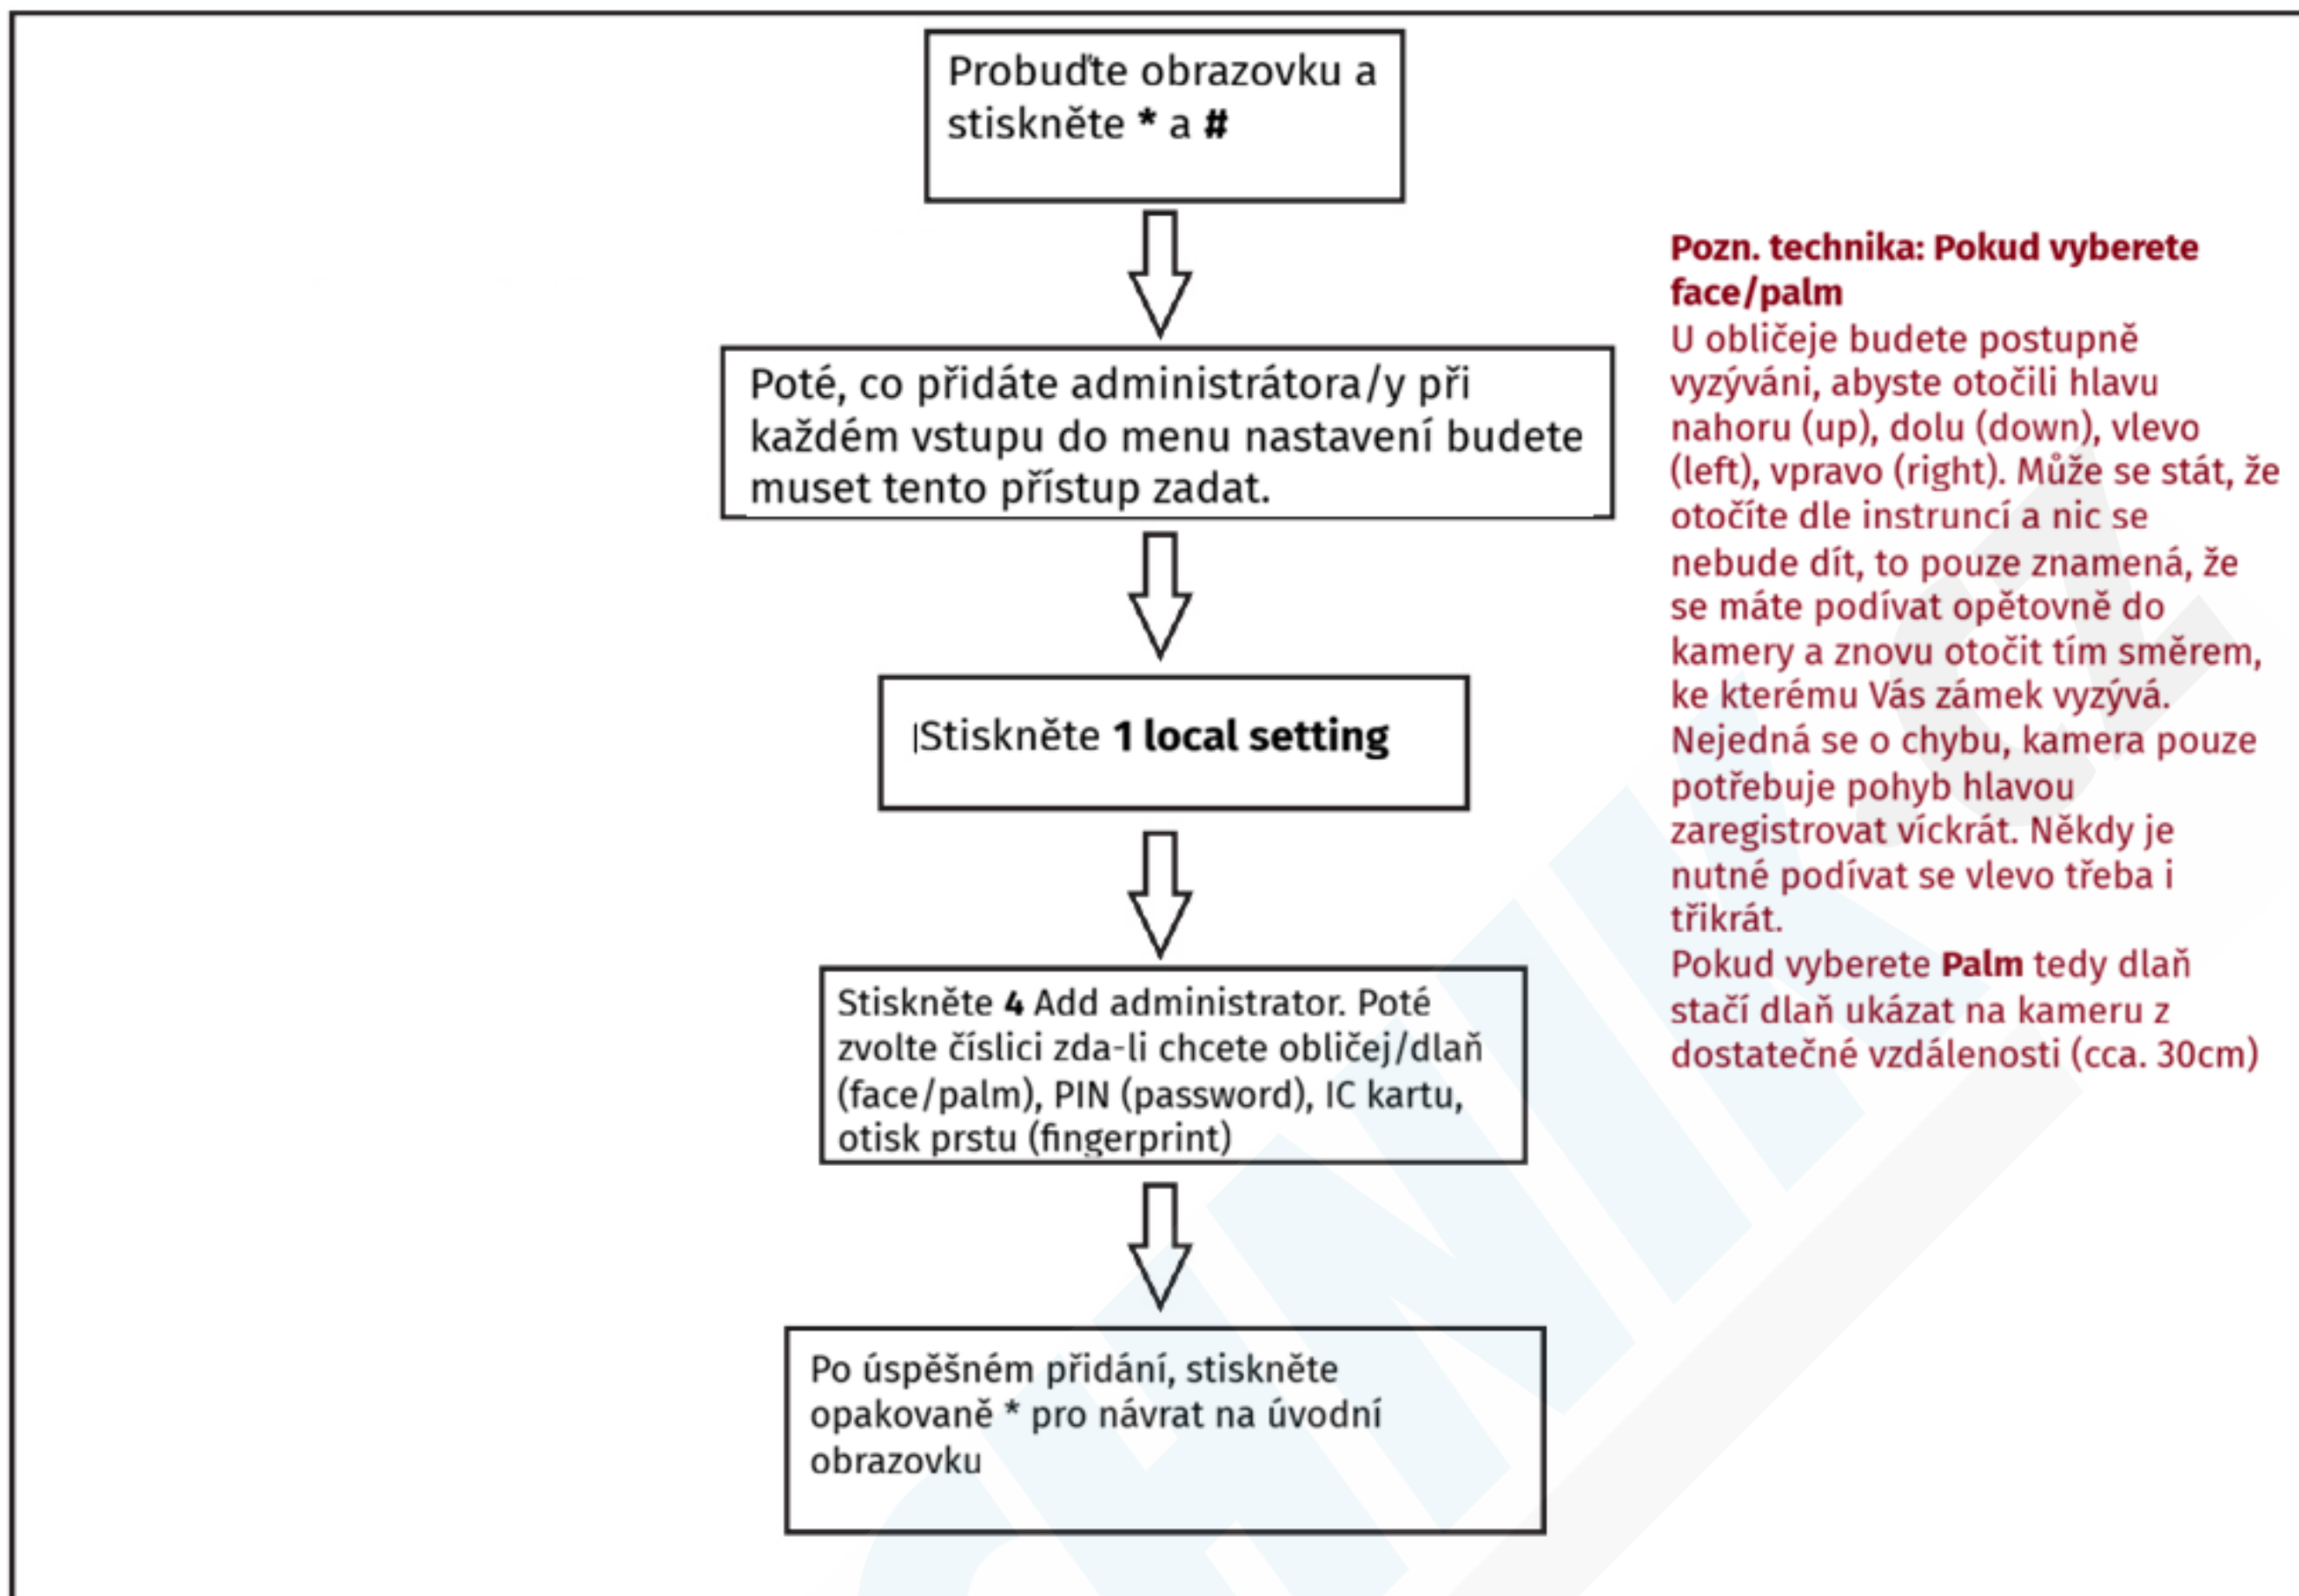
Probuďte obrazovku a stiskněte * a #

Poté, co přidáte administrátora/y při každém vstupu do menu nastavení budete muset tento přístup zadat.

Stiskněte 1 local setting

Stiskněte 4 Add administrator. Poté zvolte číslici zda-li chcete obličej/dlaň (face/palm), PIN (password), IC kartu, otisk prstu (fingerprint)

Po úspěšném přidání, stiskněte opakovaně * pro návrat na úvodní obrazovku

Pozn. technika: Pokud vyberete face/palm
U obličeje budete postupně vyzýváni, abyste otočili hlavu nahoru (up), dolu (down), vlevo (left), vpravo (right). Může se stát, že otočíte dle instruncí a nic se nebude dít, to pouze znamená, že se máte podívat opětovně do kamery a znovu otočit tím směrem, ke kterému Vás zámek vyzývá. Nejedná se o chybu, kamera pouze potřebuje pohyb hlavou zaregistrovat víckrát. Někdy je nutné podívat se vlevo třeba i třikrát.
Pokud vyberete Palm tedy dlaň stačí dlaň ukázat na kameru z dostatečné vzdálenosti (cca. 30cm)